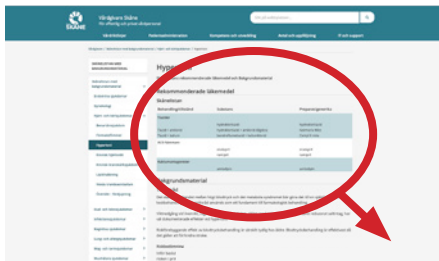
SKÅNE Vårdgivare Skåne För offentlig och privat vårdpersonal

Vårdriktlinjer Patientadministration Kompetens och utveckling Avtal och uppföljning IT och support

Hyper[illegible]

Rekommenderade läkemedel

Skånelistan

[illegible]

Bakgrundsmaterial